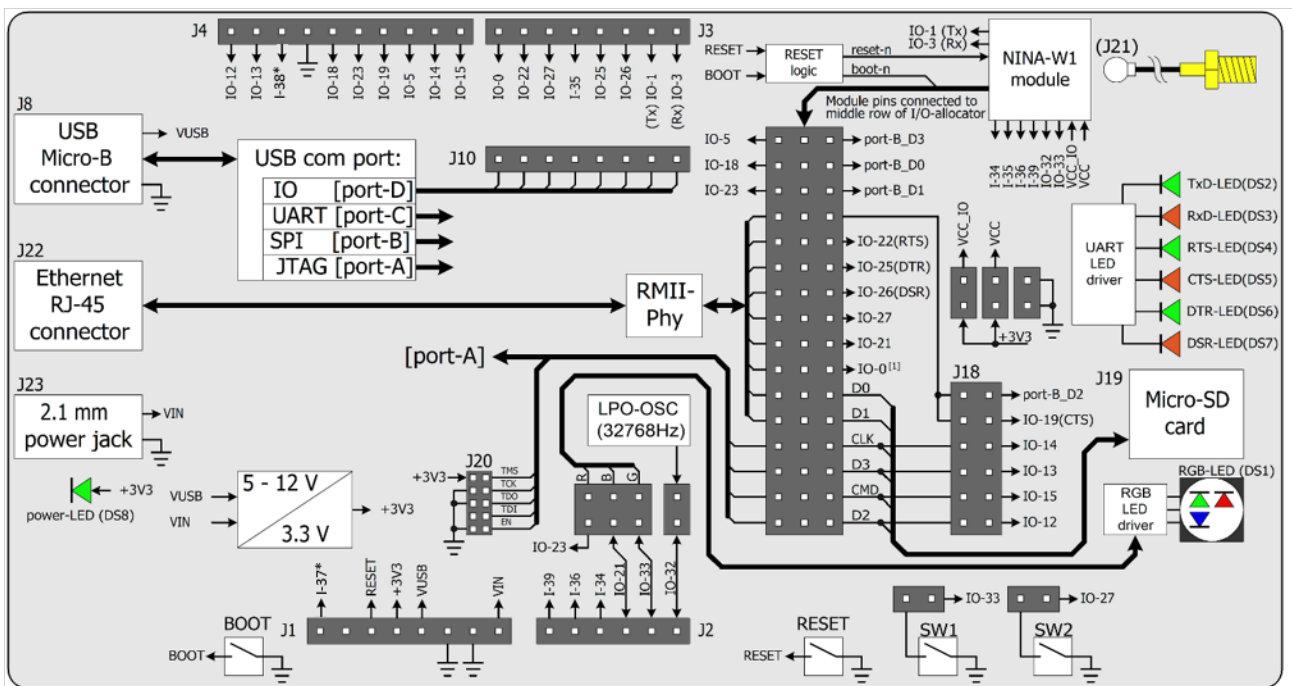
J4
IO-12
IO-13
I-38*
IO-18
IO-23
IO-19
IO-5
IO-14
IO-15
J3
IO-0
IO-22
IO-27
I-35
IO-25
IO-26
(Tx) IO-1
(Rx) IO-3
RESET
BOOT
RESET logic
reset-n
boot-n
IO-1 (Tx)
IO-3 (Rx)
NINA-W1 module
(J21)
Module pins connected to middle row of I/O-allocator
J8
USB Micro-B connector
VUSB
USB com port:
IO [port-D]
UART [port-C]
SPI [port-B]
JTAG [port-A]
J10
IO-5
IO-18
IO-23
port-B_D3
port-B_D0
port-B_D1
I-34
I-35
I-36
I-39
IO-32
IO-33
VCC_IO
VCC
UART LED driver
TxD-LED(DS2)
RxD-LED(DS3)
RTS-LED(DS4)
CTS-LED(DS5)
DTR-LED(DS6)
DSR-LED(DS7)
J22
Ethernet RJ-45 connector
RMII-Phy
IO-22(RTS)
IO-25(DTR)
IO-26(DSR)
IO-27
IO-21
IO-0$^{[1]}$
VCC_IO
VCC
+3V3
[port-A]
J23
2.1 mm power jack
VIN
D0
D1
CLK
D3
CMD
D2
J18
port-B_D2
IO-19(CTS)
IO-14
IO-13
IO-15
IO-12
J19
Micro-SD card
LPO-OSC (32768Hz)
R
B
G
RGB-LED (DS1)
RGB LED driver
+3V3
power-LED (DS8)
VUSB
VIN
5 - 12 V
3.3 V
+3V3
+3V3
J20
TMS
TCK
TDO
TDI
EN
IO-23
I-37*
RESET
+3V3
VUSB
VIN
I-39
I-36
I-34
IO-21
IO-33
IO-32
BOOT
BOOT
J1
J2
RESET
RESET
IO-33
IO-27
SW1
SW2